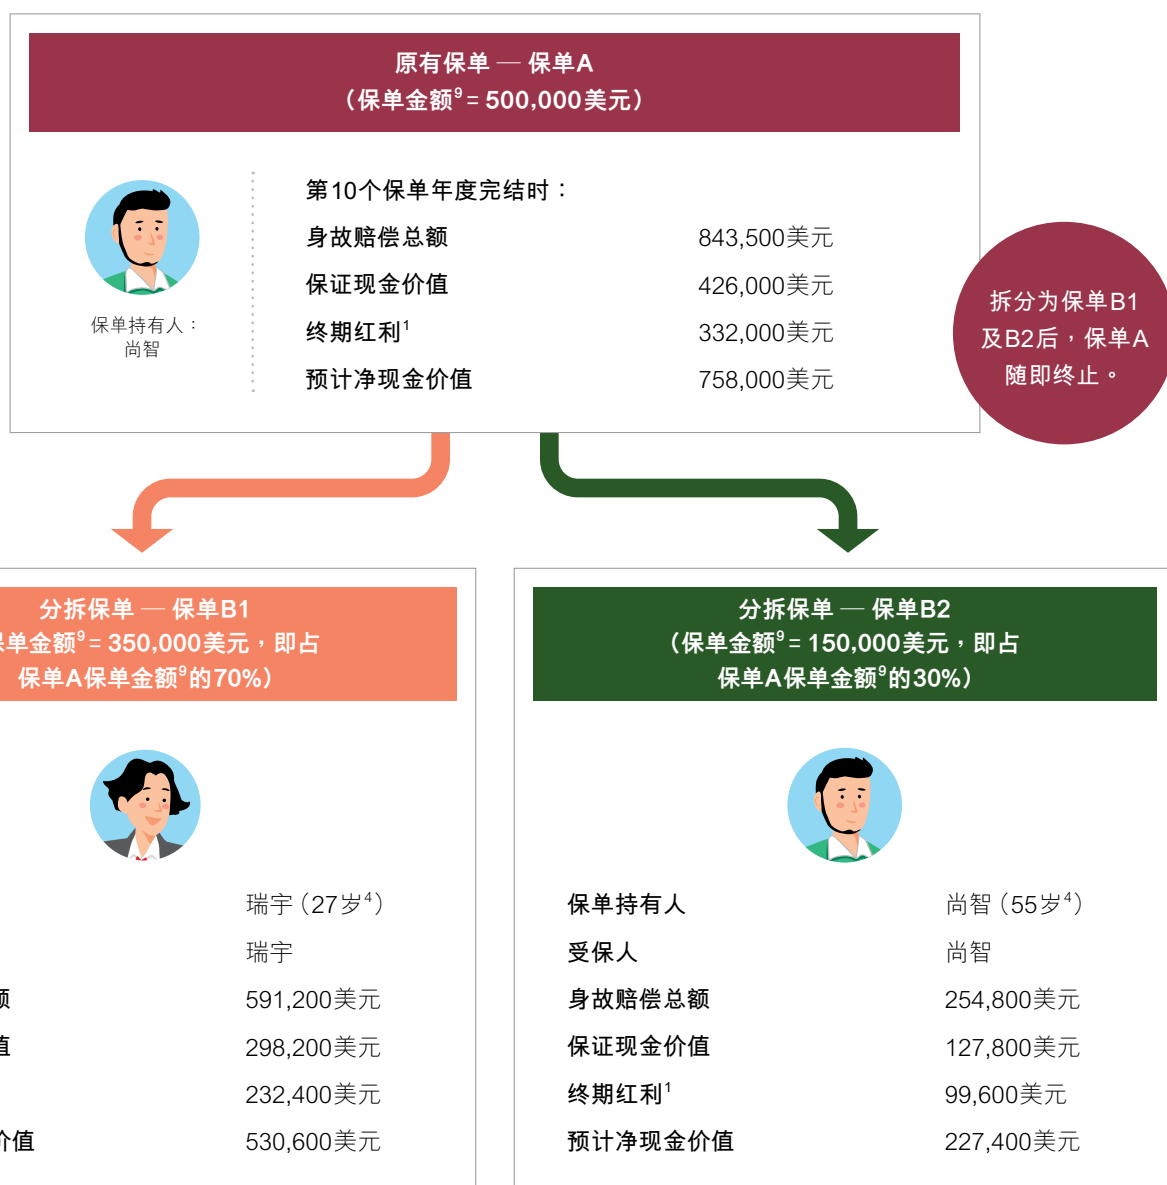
原有保单 — 保单A
（保单金额$^9$ = 500,000美元）

保单持有人：
尚智

第10个保单年度完结时：

| | |
|---|---|
| 身故赔偿总额 | 843,500美元 |
| 保证现金价值 | 426,000美元 |
| 终期红利$^1$ | 332,000美元 |
| 预计净现金价值 | 758,000美元 |

拆分为保单B1及B2后，保单A随即终止。

分拆保单 — 保单B1
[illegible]单金额$^9$ = 350,000美元，即占保单A保单金额$^9$的70%）

| | |
|---|---|
| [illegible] | 瑞宇（27岁$^4$） |
| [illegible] | 瑞宇 |
| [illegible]额 | 591,200美元 |
| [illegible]值 | 298,200美元 |
| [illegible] | 232,400美元 |
| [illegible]价值 | 530,600美元 |

分拆保单 — 保单B2
（保单金额$^9$ = 150,000美元，即占保单A保单金额$^9$的30%）

| | |
|---|---|
| 保单持有人 | 尚智（55岁$^4$） |
| 受保人 | 尚智 |
| 身故赔偿总额 | 254,800美元 |
| 保证现金价值 | 127,800美元 |
| 终期红利$^1$ | 99,600美元 |
| 预计净现金价值 | 227,400美元 |